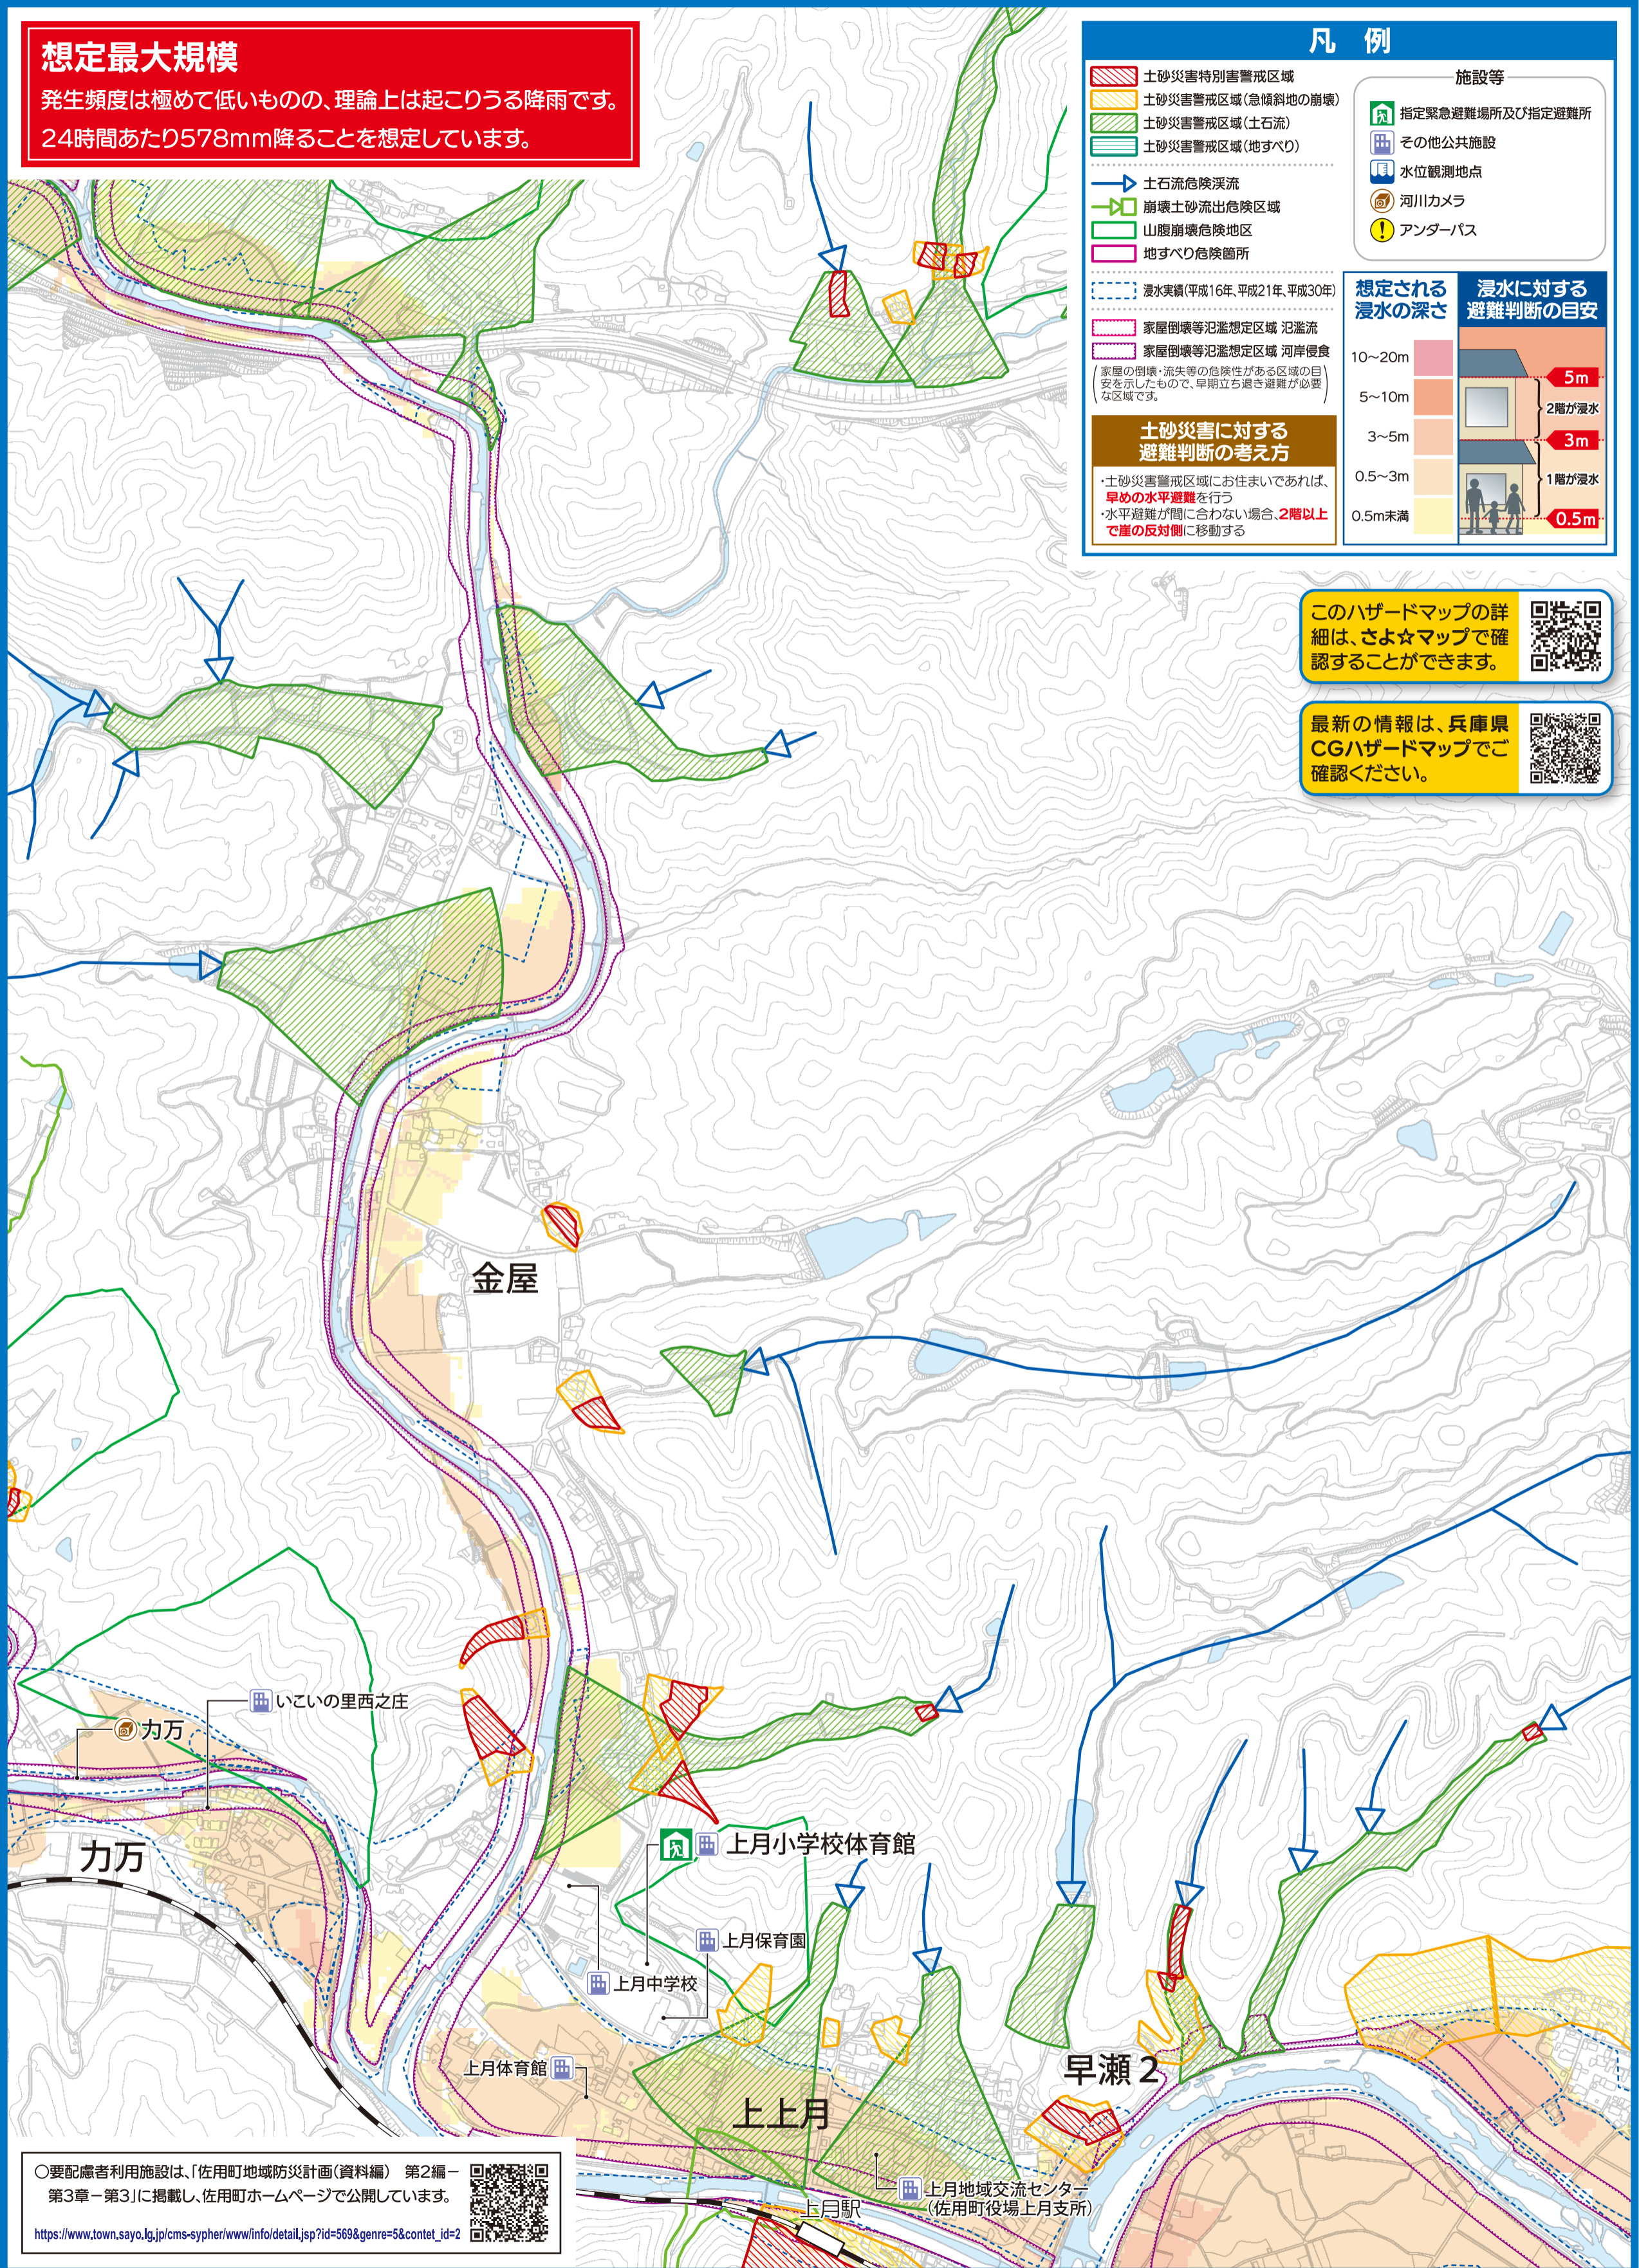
想定最大規模
発生頻度は極めて低いものの、理論上は起こりうる降雨です。
24時間あたり578mm降ることを想定しています。

凡例
土砂災害特別警戒区域
土砂災害警戒区域(急傾斜地の崩壊)
土砂災害警戒区域(土石流)
土砂災害警戒区域(地すべり)
土石流危険渓流
崩壊土砂流出危険区域
山腹崩壊危険地区
地すべり危険箇所
浸水実績(平成16年、平成21年、平成30年)
家屋倒壊等氾濫想定区域 氾濫流
家屋倒壊等氾濫想定区域 河岸侵食
(家屋の倒壊・流失等の危険性がある区域の目安を示したもので、早期立ち退き避難が必要な区域です。)

施設等
指定緊急避難場所及び指定避難所
その他公共施設
水位観測地点
河川カメラ
アンダーパス

土砂災害に対する避難判断の考え方
・土砂災害警戒区域にお住まいであれば、早めの水平避難を行う
・水平避難が間に合わない場合、2階以上で崖の反対側に移動する

想定される浸水の深さ
10~20m
5~10m
3~5m
0.5~3m
0.5m未満

浸水に対する避難判断の目安
5m
2階が浸水
3m
1階が浸水
0.5m

このハザードマップの詳細は、さよ☆マップで確認することができます。

最新の情報は、兵庫県CGハザードマップでご確認ください。

金屋
いこいの里西之庄
力万
力万
上月小学校体育館
上月保育園
上月中学校
上月体育館
上上月
早瀬2
上月地域交流センター(佐用町役場上月支所)
上月駅

○要配慮者利用施設は、「佐用町地域防災計画(資料編) 第2編ー第3章ー第3」に掲載し、佐用町ホームページで公開しています。
https://www.town.sayo.lg.jp/cms-sypher/www/info/detail.jsp?id=569&genre=5&contet_id=2